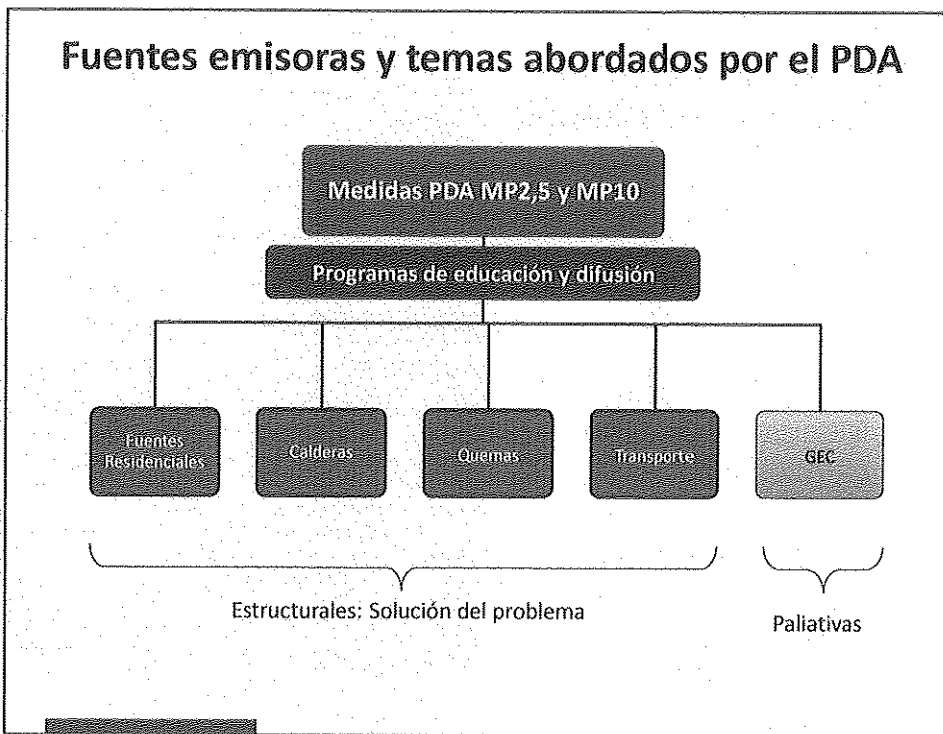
Fuentes emisoras y temas abordados por el PDA

Medidas PDA MP2,5 y MP10

Programas de educación y difusión

Fuentes Residenciales

Calderas

Quemas

Transporte

GEC

Estructurales: Solución del problema

Paliativas